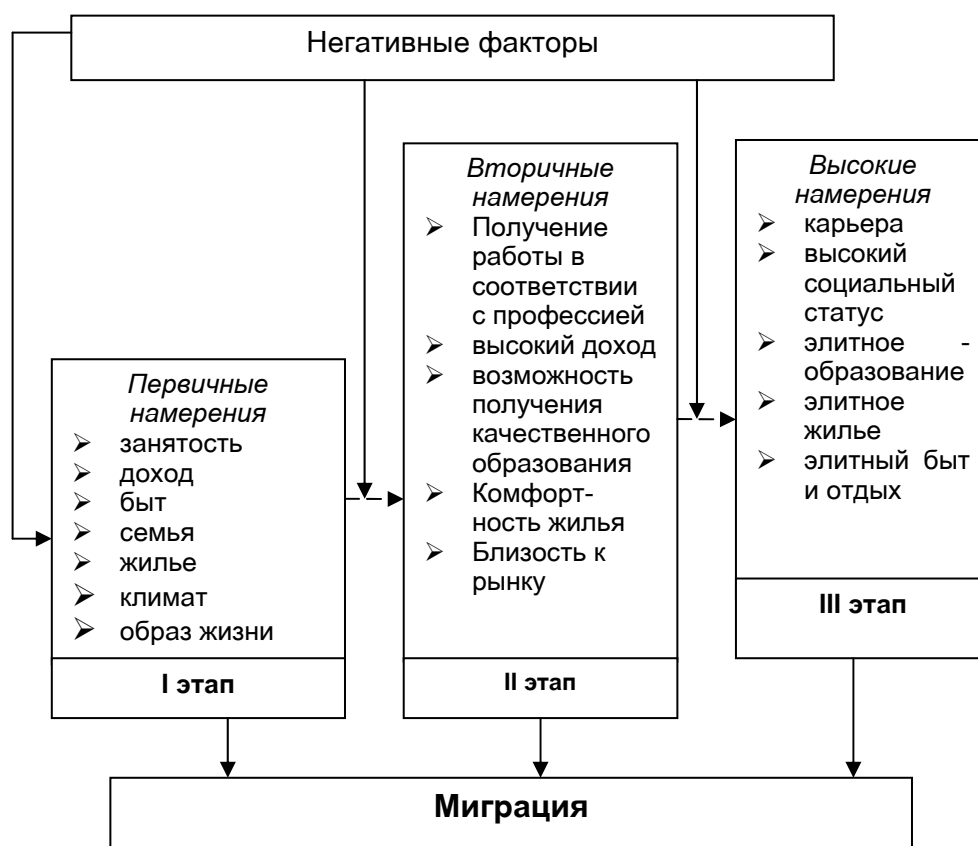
Негативные факторы

*Первичные намерения*
- занятость
- доход
- быт
- семья
- жилье
- климат
- образ жизни

I этап

*Вторичные намерения*
- Получение работы в соответствии с профессией
- высокий доход
- возможность получения качественного образования
- Комфорт-ность жилья
- Близость к рынку

II этап

*Высокие намерения*
- карьера
- высокий социальный статус
- элитное - образование
- элитное жилье
- элитный быт и отдых

III этап

Миграция